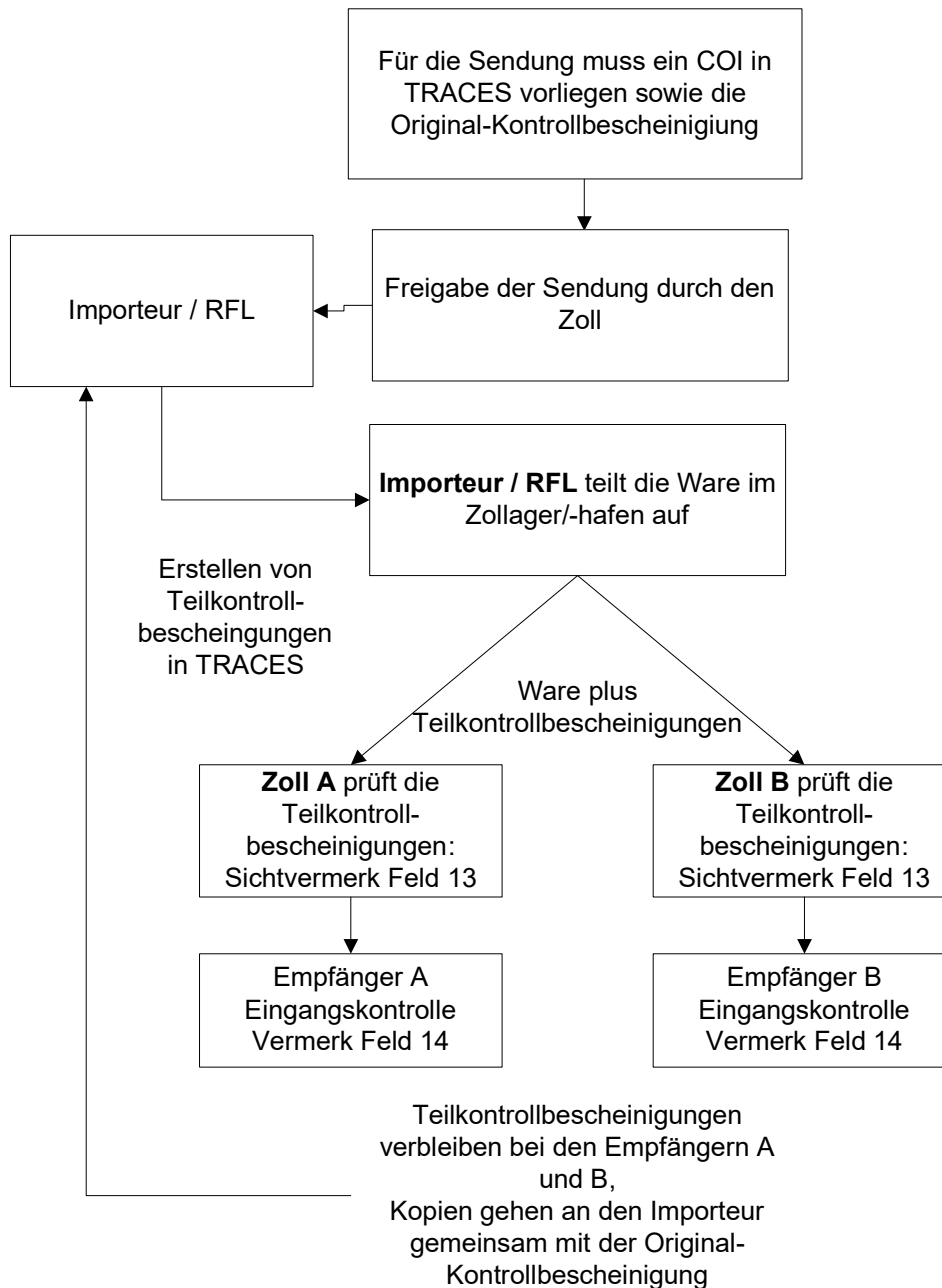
Für die Sendung muss ein COI in TRACES vorliegen sowie die Original-Kontrollbescheinigung

Importeur / RFL

Freigabe der Sendung durch den Zoll

**Importeur / RFL** teilt die Ware im Zollager/-hafen auf

Erstellen von Teilkontrollbescheingungen in TRACES

Ware plus Teilkontrollbescheinigungen

**Zoll A** prüft die Teilkontrollbescheinigungen: Sichtvermerk Feld 13

**Zoll B** prüft die Teilkontrollbescheinigungen: Sichtvermerk Feld 13

Empfänger A Eingangskontrolle Vermerk Feld 14

Empfänger B Eingangskontrolle Vermerk Feld 14

Teilkontrollbescheinigungen verbleiben bei den Empfängern A und B, Kopien gehen an den Importeur gemeinsam mit der Original-Kontrollbescheinigung